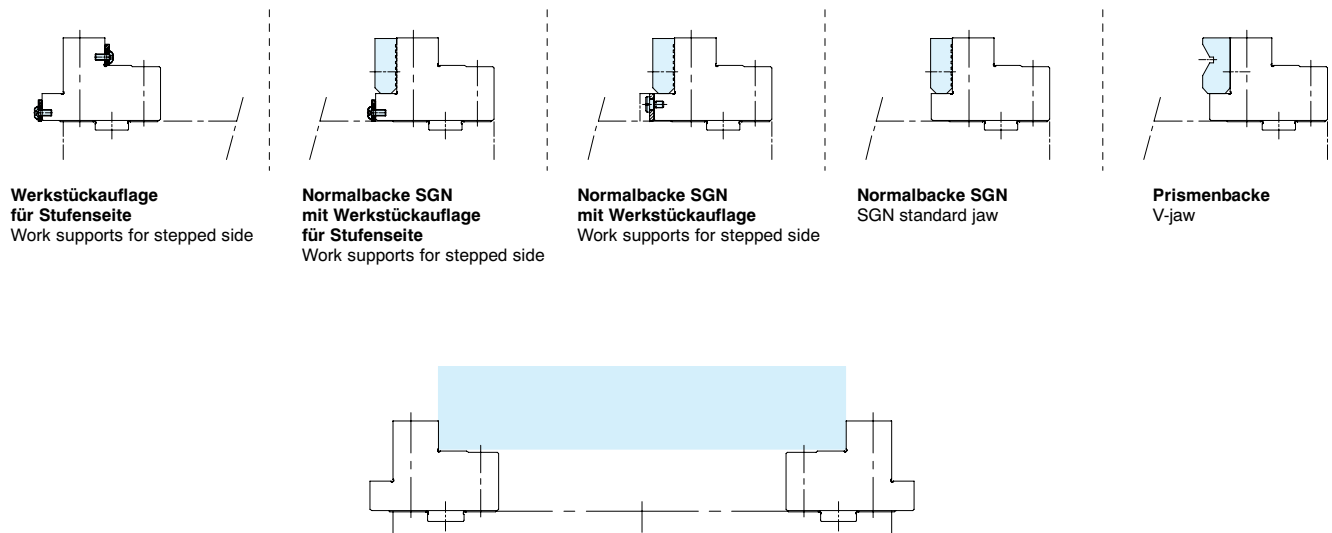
**Werkstückauflage für Stufenseite**
Work supports for stepped side

**Normalbacke SGN mit Werkstückauflage für Stufenseite**
Work supports for stepped side

**Normalbacke SGN mit Werkstückauflage**
Work supports for stepped side

**Normalbacke SGN**
SGN standard jaw

**Prismenbacke**
V-jaw